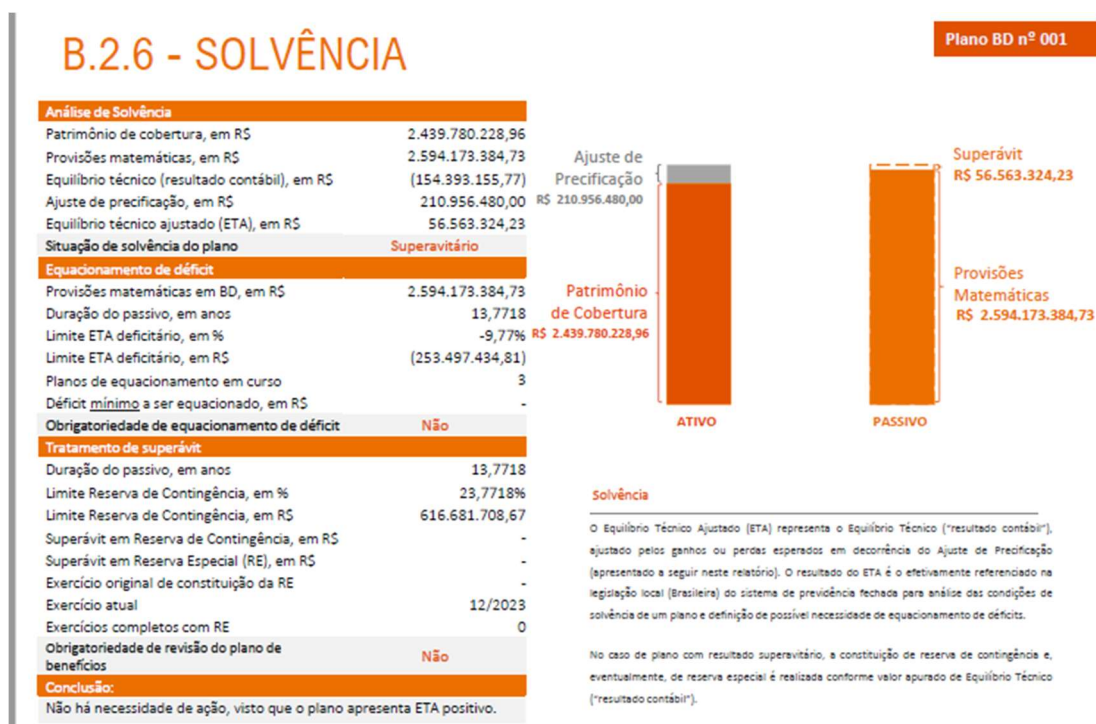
B.2.6 - SOLVÊNCIA

Plano BD nº 001

| Análise de Solvência | |
|---|---|
| Patrimônio de cobertura, em R$ | 2.439.780.228,96 |
| Provisões matemáticas, em R$ | 2.594.173.384,73 |
| Equilíbrio técnico (resultado contábil), em R$ | (154.393.155,77) |
| Ajuste de precificação, em R$ | 210.956.480,00 |
| Equilíbrio técnico ajustado (ETA), em R$ | 56.563.324,23 |
| Situação de solvência do plano | Superavitário |
| **Equacionamento de déficit** | |
| Provisões matemáticas em BD, em R$ | 2.594.173.384,73 |
| Duração do passivo, em anos | 13,7718 |
| Limite ETA deficitário, em % | -9,77% |
| Limite ETA deficitário, em R$ | (253.497.434,81) |
| Planos de equacionamento em curso | 3 |
| Déficit mínimo a ser equacionado, em R$ | - |
| Obrigatoriedade de equacionamento de déficit | Não |
| **Tratamento de superávit** | |
| Duração do passivo, em anos | 13,7718 |
| Limite Reserva de Contingência, em % | 23,7718% |
| Limite Reserva de Contingência, em R$ | 616.681.708,67 |
| Superávit em Reserva de Contingência, em R$ | - |
| Superávit em Reserva Especial (RE), em R$ | - |
| Exercício original de constituição da RE | - |
| Exercício atual | 12/2023 |
| Exercícios completos com RE | 0 |
| Obrigatoriedade de revisão do plano de benefícios | Não |
| **Conclusão:** | |
| Não há necessidade de ação, visto que o plano apresenta ETA positivo. | |

Ajuste de Precificação R$ 210.956.480,00

Patrimônio de Cobertura R$ 2.439.780.228,96

ATIVO

Superávit R$ 56.563.324,23

Provisões Matemáticas R$ 2.594.173.384,73

PASSIVO

Solvência

O Equilíbrio Técnico Ajustado (ETA) representa o Equilíbrio Técnico ("resultado contábil"), ajustado pelos ganhos ou perdas esperados em decorrência do Ajuste de Precificação (apresentado a seguir neste relatório). O resultado do ETA é o efetivamente referenciado na legislação local (Brasileira) do sistema de previdência fechada para análise das condições de solvência de um plano e definição de possível necessidade de equacionamento de déficits.

No caso de plano com resultado superavitário, a constituição de reserva de contingência e, eventualmente, de reserva especial é realizada conforme valor apurado de Equilíbrio Técnico ("resultado contábil").